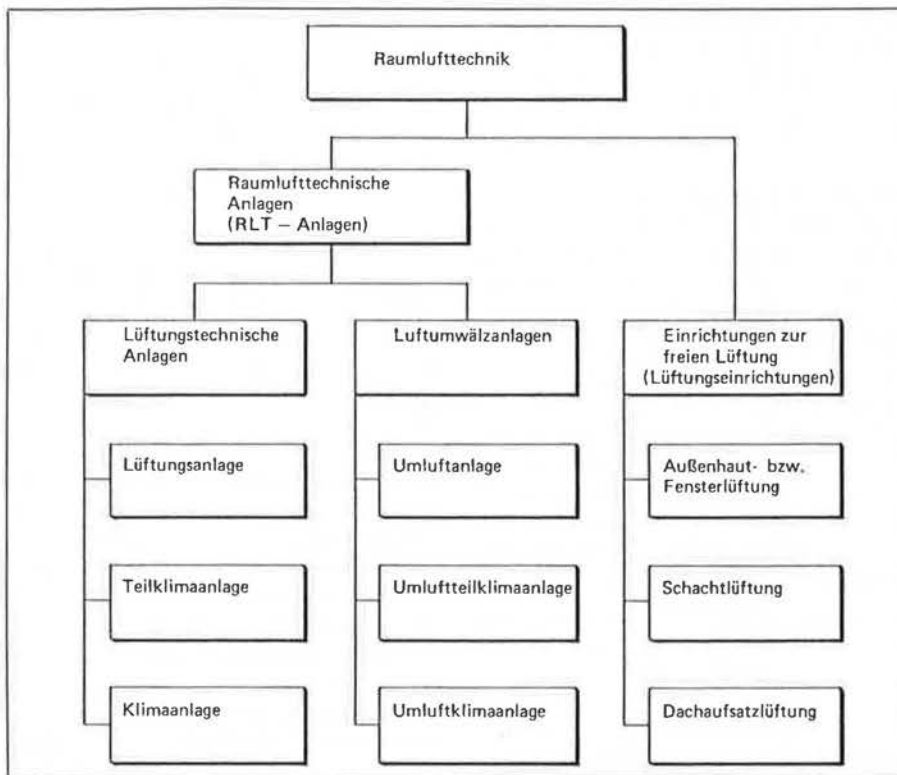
Raumlufttechnik

Raumlufttechnische Anlagen (RLT – Anlagen)

Lüftungstechnische Anlagen

Lüftungsanlage

Teilklimaanlage

Klimaanlage

Luftumwälzanlagen

Umluftanlage

Umluftteilklimaanlage

Umluftklimaanlage

Einrichtungen zur freien Lüftung (Lüftungseinrichtungen)

Außenhaut- bzw. Fensterlüftung

Schachtlüftung

Dachaufsatzlüftung